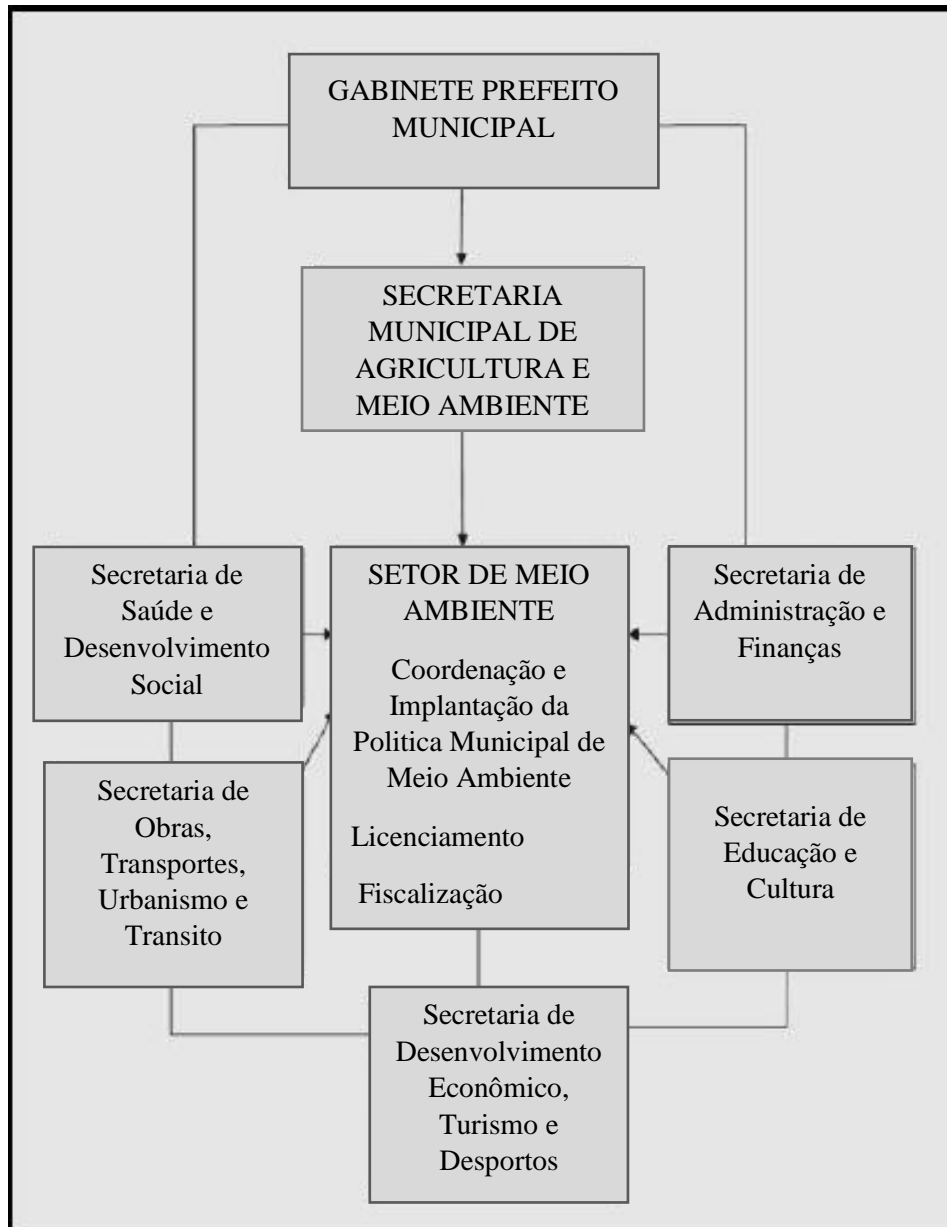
GABINETE PREFEITO MUNICIPAL

SECRETARIA MUNICIPAL DE AGRICULTURA E MEIO AMBIENTE

Secretaria de Saúde e Desenvolvimento Social

SETOR DE MEIO AMBIENTE

Coordenação e Implantação da Politica Municipal de Meio Ambiente

Licenciamento

Fiscalização

Secretaria de Administração e Finanças

Secretaria de Obras, Transportes, Urbanismo e Transito

Secretaria de Educação e Cultura

Secretaria de Desenvolvimento Econômico, Turismo e Desportos